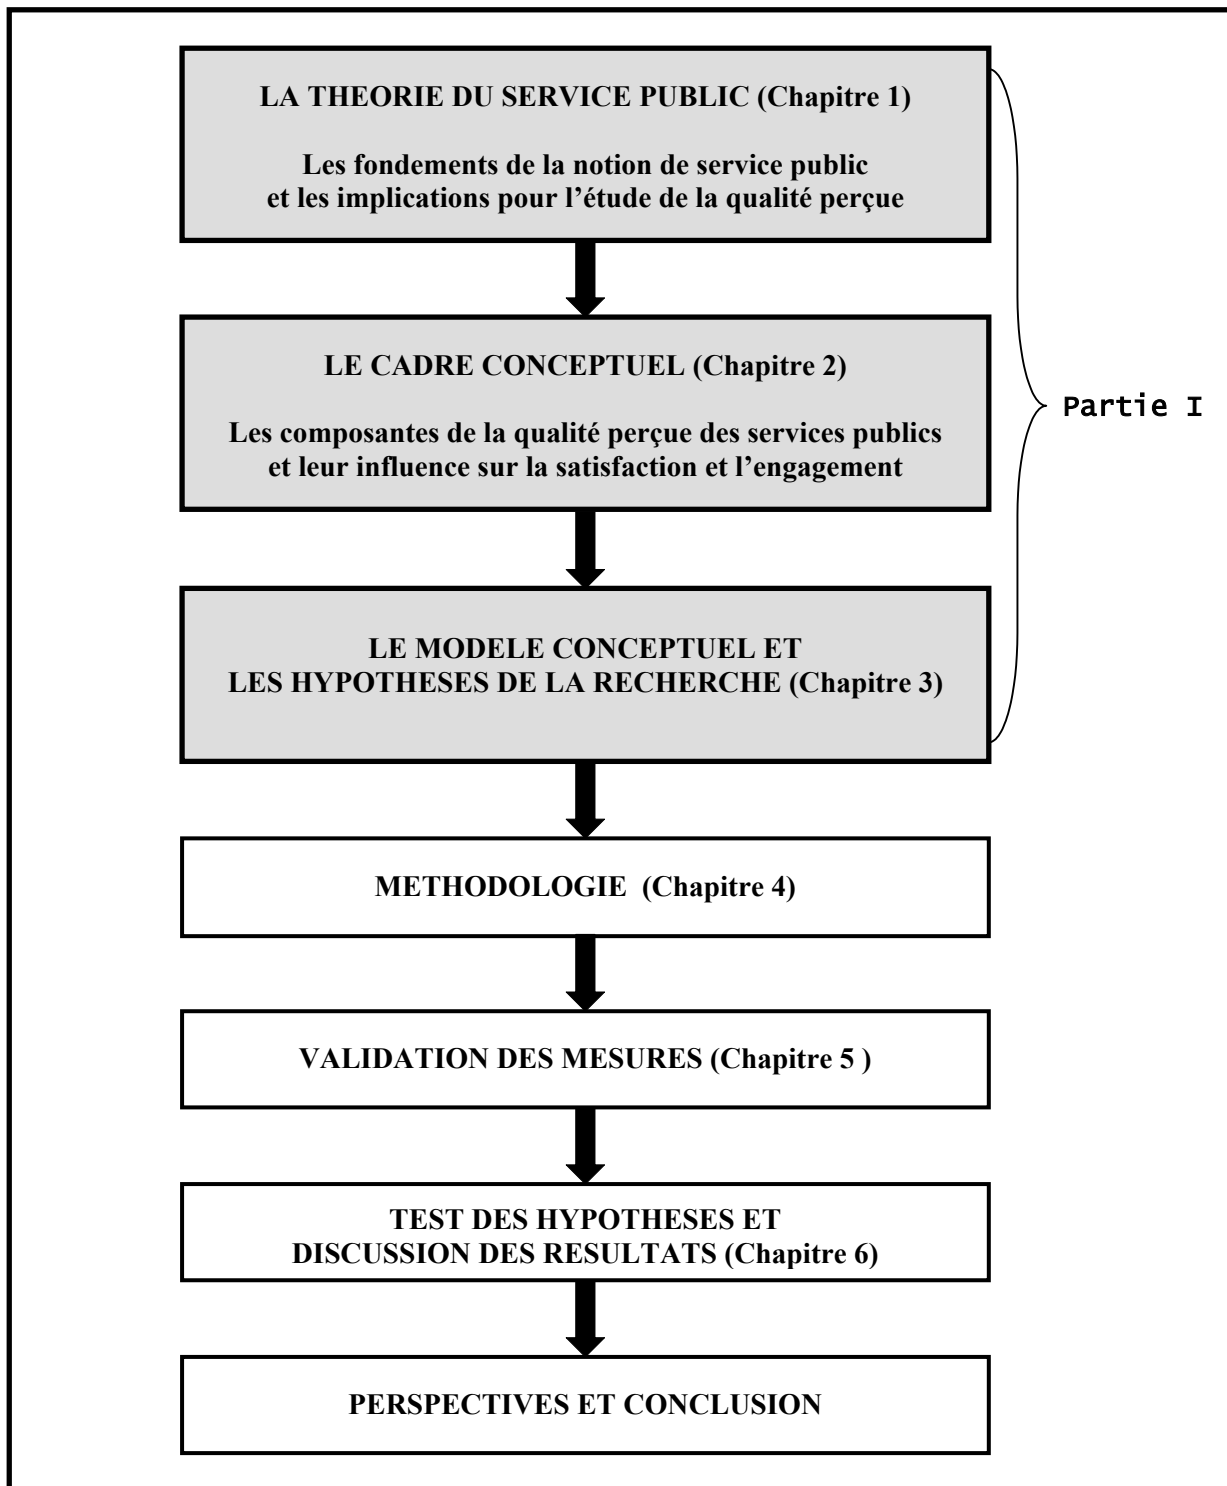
LA THEORIE DU SERVICE PUBLIC (Chapitre 1)

Les fondements de la notion de service public et les implications pour l'étude de la qualité perçue

LE CADRE CONCEPTUEL (Chapitre 2)

Les composantes de la qualité perçue des services publics et leur influence sur la satisfaction et l'engagement

LE MODELE CONCEPTUEL ET LES HYPOTHESES DE LA RECHERCHE (Chapitre 3)

Partie I

METHODOLOGIE (Chapitre 4)

VALIDATION DES MESURES (Chapitre 5 )

TEST DES HYPOTHESES ET DISCUSSION DES RESULTATS (Chapitre 6)

PERSPECTIVES ET CONCLUSION